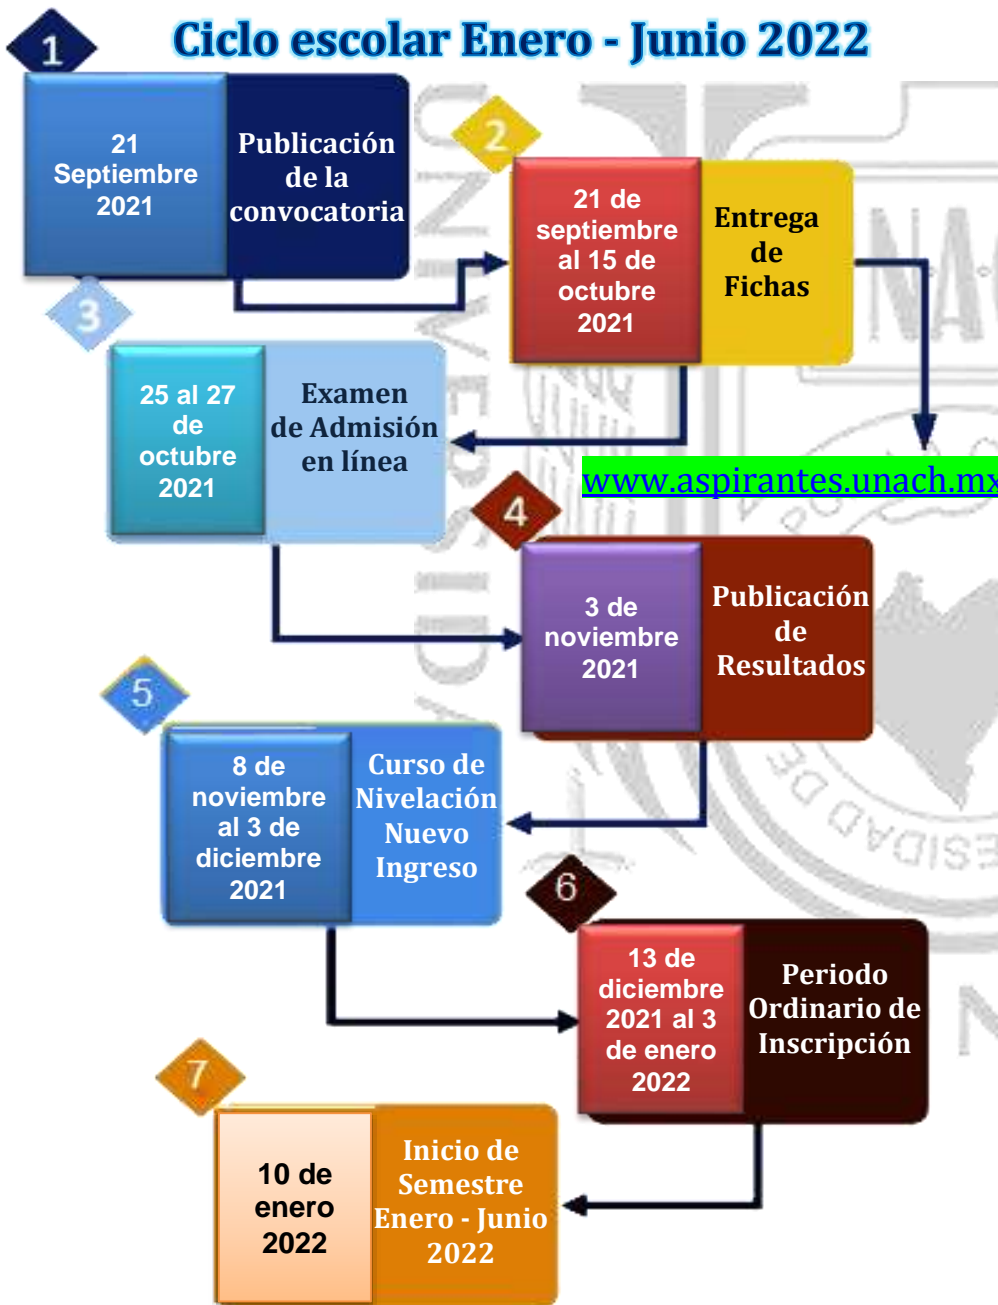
Ciclo escolar Enero - Junio 2022

1

21 Septiembre 2021

Publicación de la convocatoria

2

21 de septiembre al 15 de octubre 2021

Entrega de Fichas

3

25 al 27 de octubre 2021

Examen de Admisión en línea

www.aspirantes.unach.mx

4

3 de noviembre 2021

Publicación de Resultados

5

8 de noviembre al 3 de diciembre 2021

Curso de Nivelación Nuevo Ingreso

6

13 de diciembre 2021 al 3 de enero 2022

Periodo Ordinario de Inscripción

7

10 de enero 2022

Inicio de Semestre Enero - Junio 2022